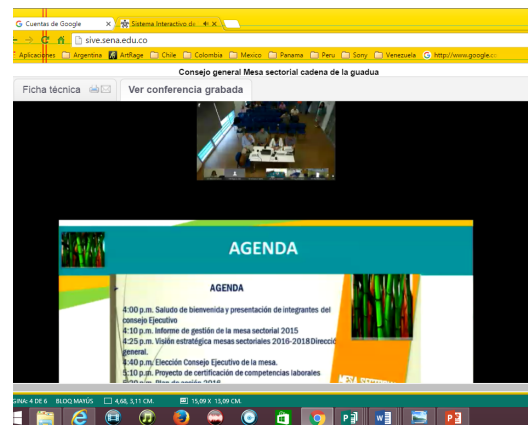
G Cuentas de Google × Sistema Interactivo de ×

sive.sena.edu.co

Aplicaciones Argentina ArtRage Chile Colombia Mexico Panama Peru Sony Venezuela http://www.google.co

Consejo general Mesa sectorial cadena de la guadua

Ficha técnica

Ver conferencia grabada

AGENDA

AGENDA

4:00 p.m. Saludo de bienvenida y presentación de integrantes del consejo Ejecutivo
4:10 p.m. Informe de gestión de la mesa sectorial 2015
4:25 p.m. Visión estratégica mesas sectoriales 2016-2018 Dirección general.
4:40 p.m. Elección Consejo Ejecutivo de la mesa.
5:10 p.m. Proyecto de certificación de competencias laborales
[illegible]

GINA: 4 DE 6 BLOQ MAYÚS 4,68, 3,11 CM. 15,09 X 13,09 CM.